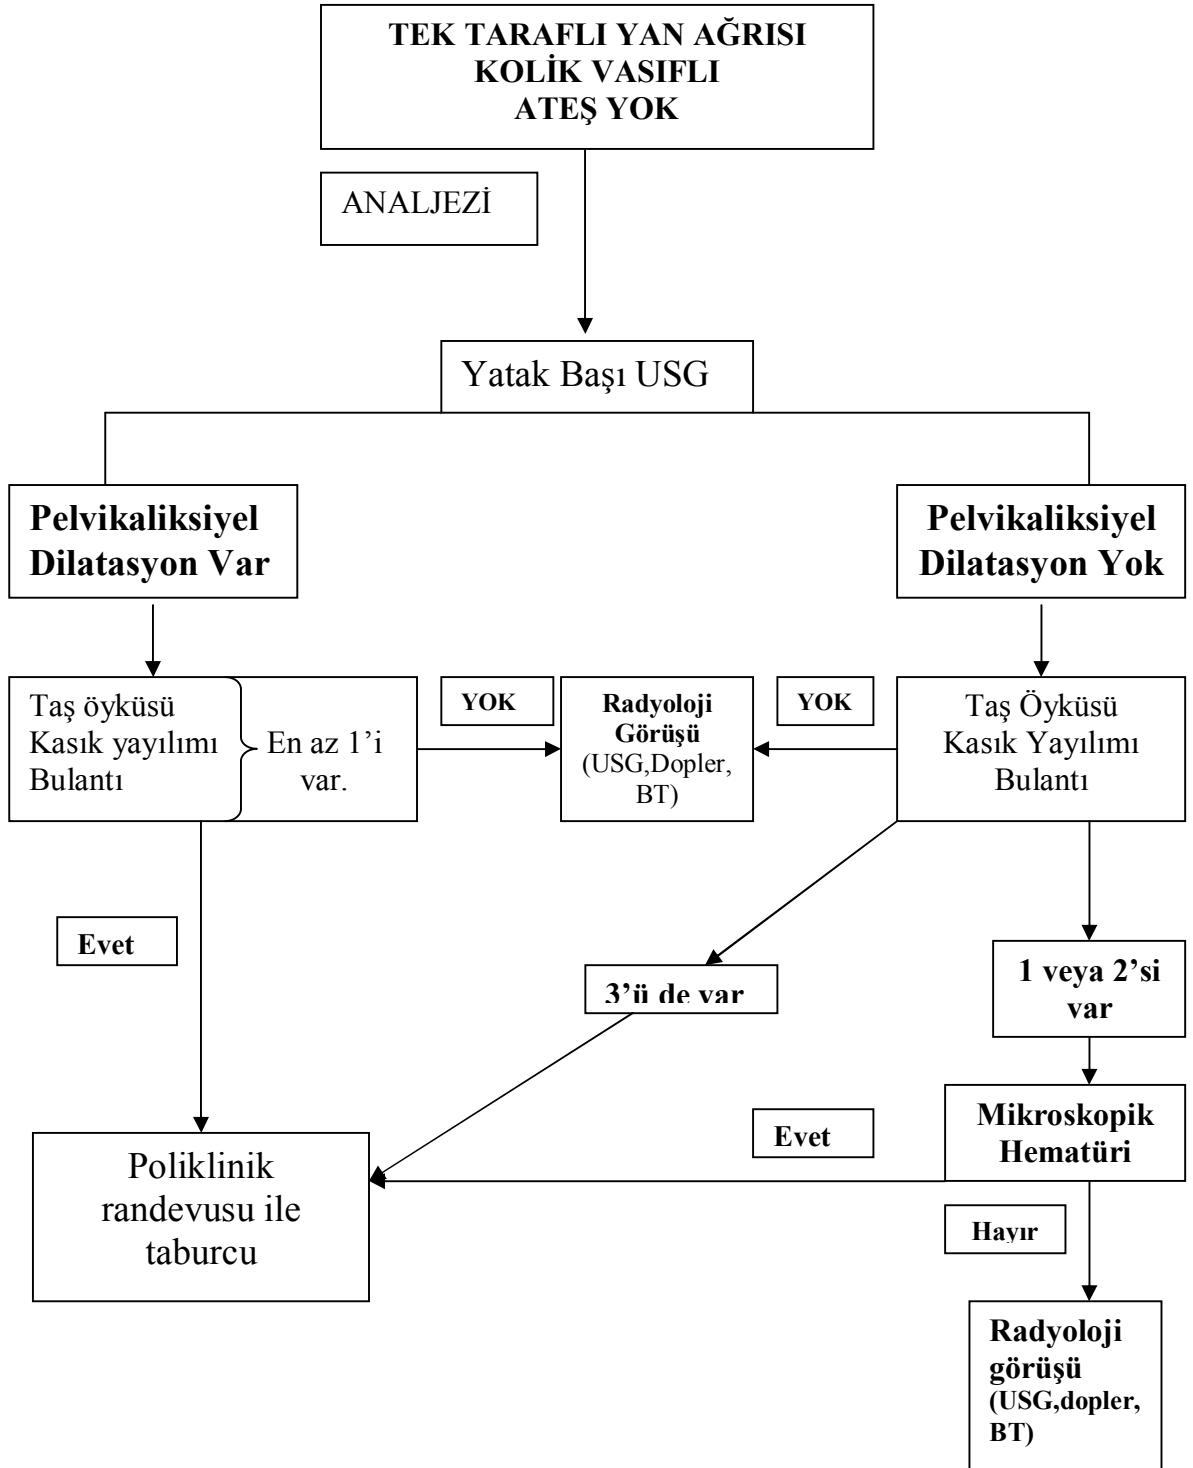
TEK TARAFLI YAN AĞRISI
KOLİK VASIFLI
ATEŞ YOK

ANALJEZİ

Yatak Başı USG

Pelvikaliksiyel Dilatasyon Var

Pelvikaliksiyel Dilatasyon Yok

Taş öyküsü
Kasık yayılımı
Bulantı

En az 1'i var.

YOK

Radyoloji Görüşü (USG,Dopler, BT)

YOK

Taş Öyküsü
Kasık Yayılımı
Bulantı

Evet

3'ü de var

1 veya 2'si var

Mikroskopik Hematüri

Evet

Poliklinik randevusu ile taburcu

Hayır

Radyoloji görüşü (USG,dopler, BT)